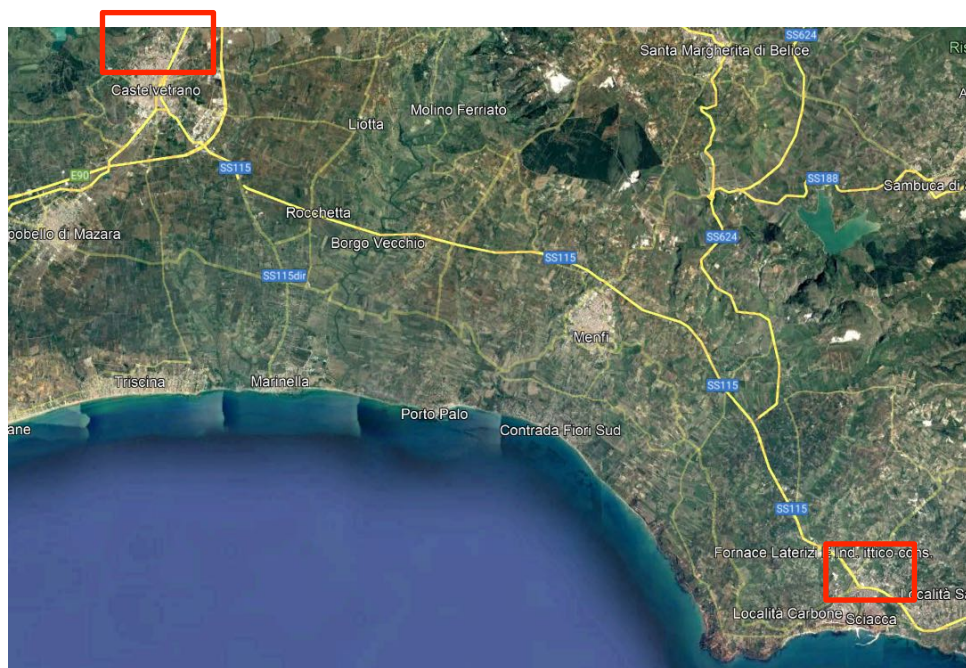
Santa Margherita di Belice
SS624
Ris
Castelvetrano
Molino Ferriato
Liotta
E90
SS115
SS188
Sambuca di
Rocchetta
pobello di Mazara
Borgo Vecchio
SS624
SS115
SS115dir
Menfi
Triscina
Marinella
SS115
ane
Porto Palo
Contrada Fiori Sud
SS115
Fornace Laterizi e Ind. Ittico cons.
Località Sa
Località Carbone
Sciacca